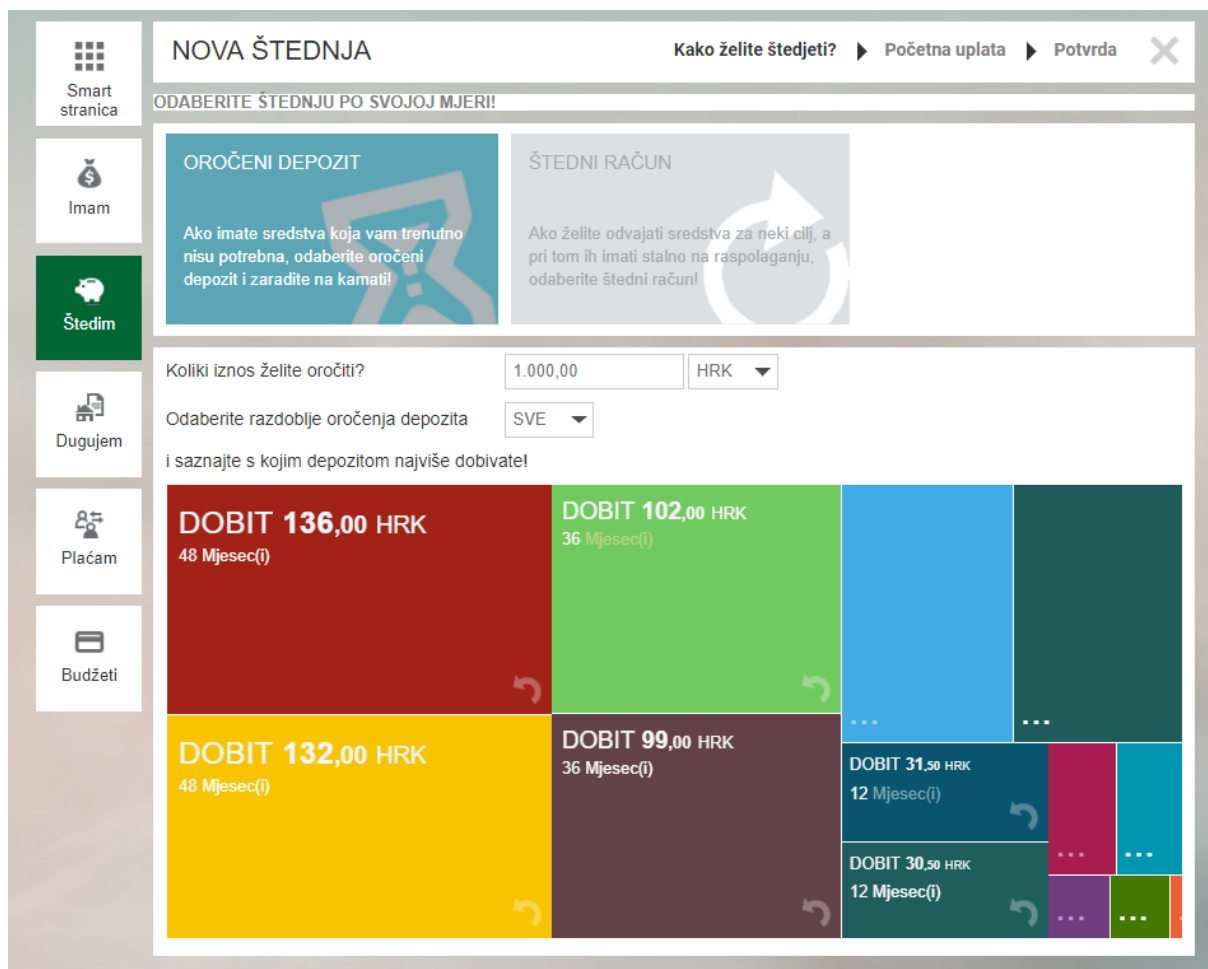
Smart stranica

Imam

Štedim

Dugujem

Plaćam

Budžeti

NOVA ŠTEDNJA

Kako želite štedjeti? Početna uplata Potvrda

ODABERITE ŠTEDNJU PO SVOJOJ MJERI!

OROČENI DEPOZIT

Ako imate sredstva koja vam trenutno nisu potrebna, odaberite oročeni depozit i zaradite na kamati!

ŠTEDNI RAČUN

Ako želite odvajati sredstva za neki cilj, a pri tom ih imati stalno na raspolaganju, odaberite štedni račun!

Koliki iznos želite oročiti? 1.000,00 HRK

Odaberite razdoblje oročenja depozita SVE

i saznajte s kojim depozitom najviše dobivate!

DOBIT 136,00 HRK
48 Mjesec(i)

DOBIT 102,00 HRK
36 Mjesec(i)

...

...

DOBIT 132,00 HRK
48 Mjesec(i)

DOBIT 99,00 HRK
36 Mjesec(i)

DOBIT 31,50 HRK
12 Mjesec(i)

...

...

DOBIT 30,50 HRK
12 Mjesec(i)

...

...